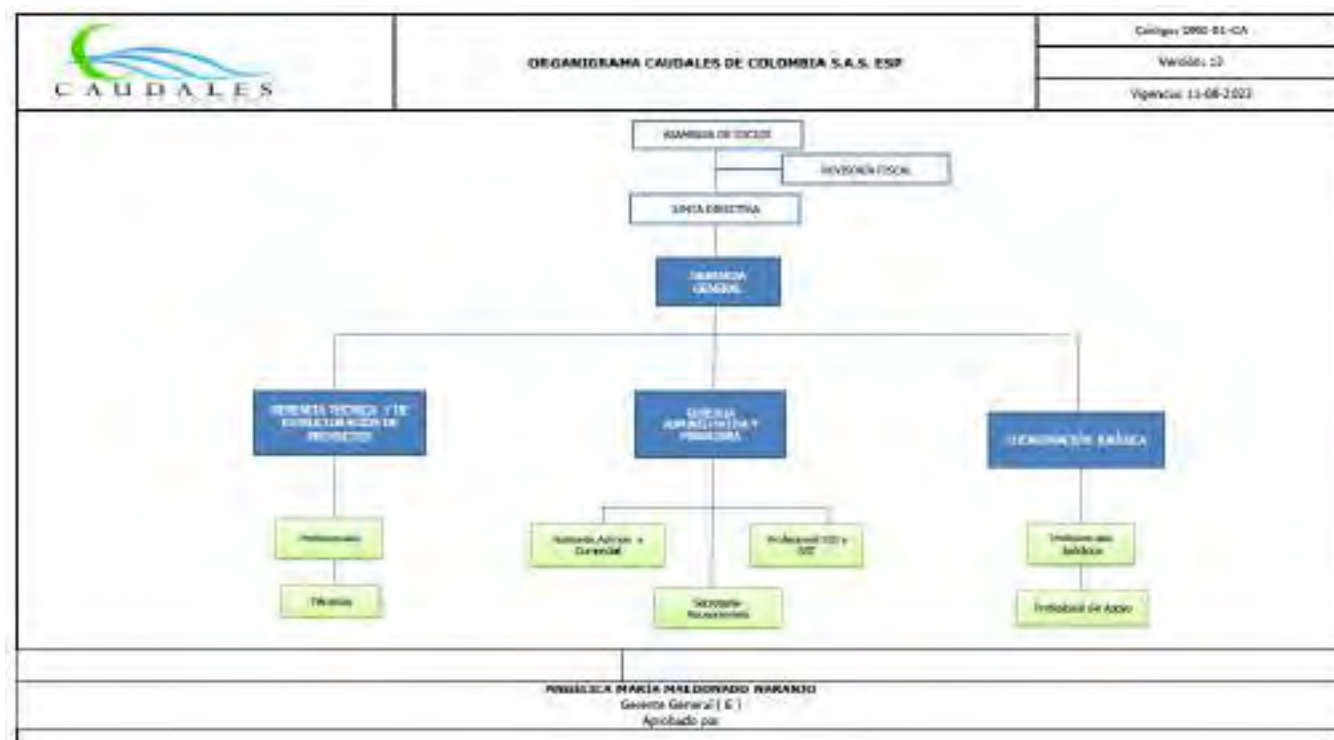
CAUDALES

ORGANIGRAMA CAUDALES DE COLOMBIA S.A.S. ESP

Código: DRG-01-CA

Versión: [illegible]

Vigencia: 11-08-2022

ASAMBLEA DE SOCIOS

REVISORÍA FISCAL

JUNTA DIRECTIVA

GERENCIA GENERAL

GERENCIA TÉCNICA Y DE ESTRUCTURACIÓN DE PROYECTOS

GERENCIA ADMINISTRATIVA Y FINANCIERA

COORDINACIÓN JURÍDICA

Profesionales

Técnicos

Asistente Admon. y Comercial

Profesional SST y SST

Secretaria Recepcionista

Profesionales Jurídicos

Profesional de Apoyo

ANGÉLICA MARÍA MALDONADO NARANJO
Gerente General ( E )
Aprobado por